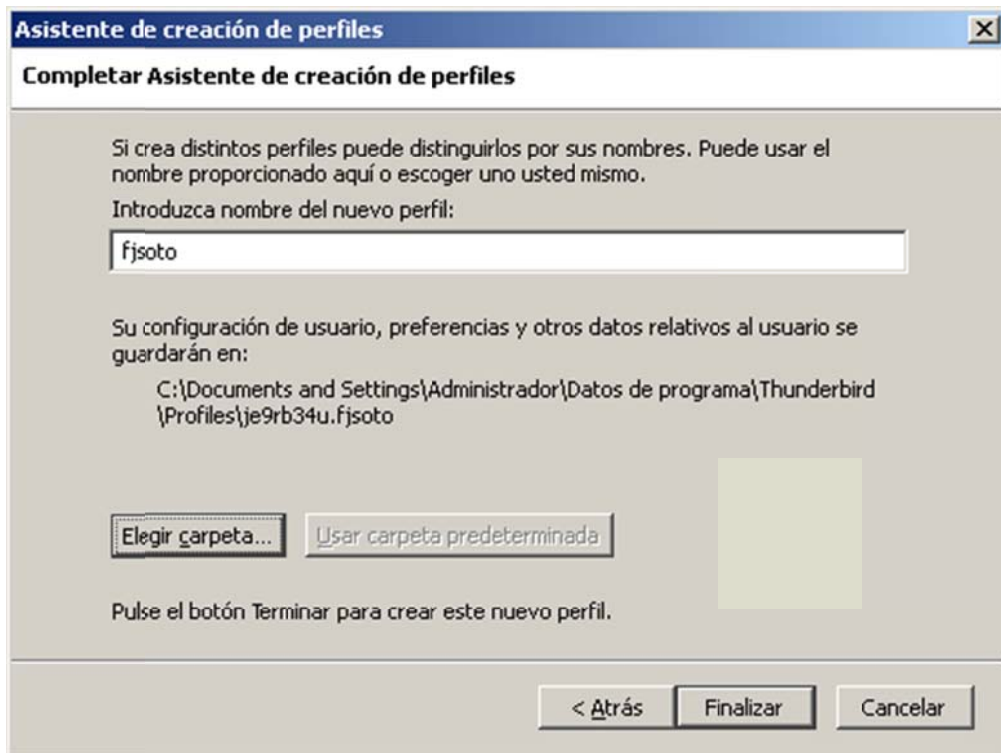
Asistente de creación de perfiles

Completar Asistente de creación de perfiles

Si crea distintos perfiles puede distinguirlos por sus nombres. Puede usar el nombre proporcionado aquí o escoger uno usted mismo.

Introduzca nombre del nuevo perfil:

fjsoto

Su configuración de usuario, preferencias y otros datos relativos al usuario se guardarán en:

C:\Documents and Settings\Administrador\Datos de programa\Thunderbird \Profiles\je9rb34u.fjsoto

Elegir carpeta...

Usar carpeta predeterminada

Pulse el botón Terminar para crear este nuevo perfil.

< Atrás

Finalizar

Cancelar